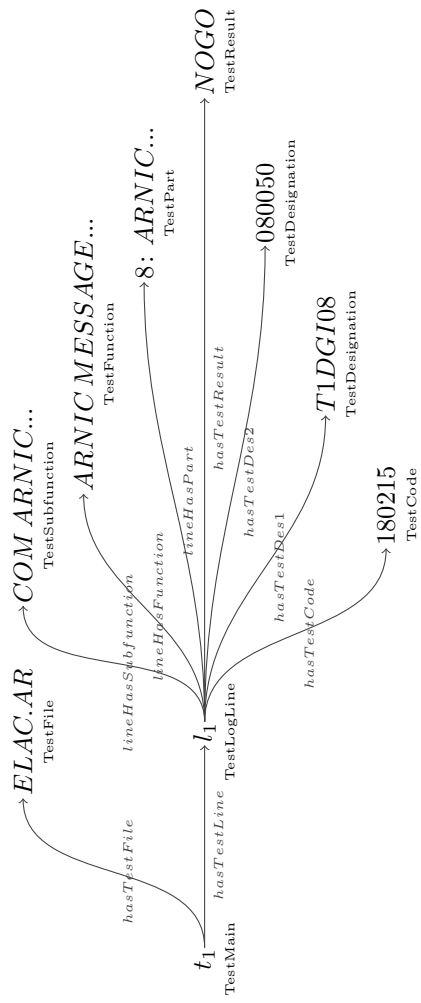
$t_1$
TestMain

hasTestFile

$ELAC.AR$
TestFile

hasTestLine

$l_1$
TestLogLine

lineHasSubfunction

$COM\,ARNIC...$
TestSubfunction

lineHasFunction

$ARNIC\,MESSAGE...$
TestFunction

lineHasPart

8: $ARNIC...$
TestPart

hasTestResult

$NOGO$
TestResult

hasTestDes2

080050
TestDesignation

hasTestDes1

$T1DGI08$
TestDesignation

hasTestCode

180215
TestCode